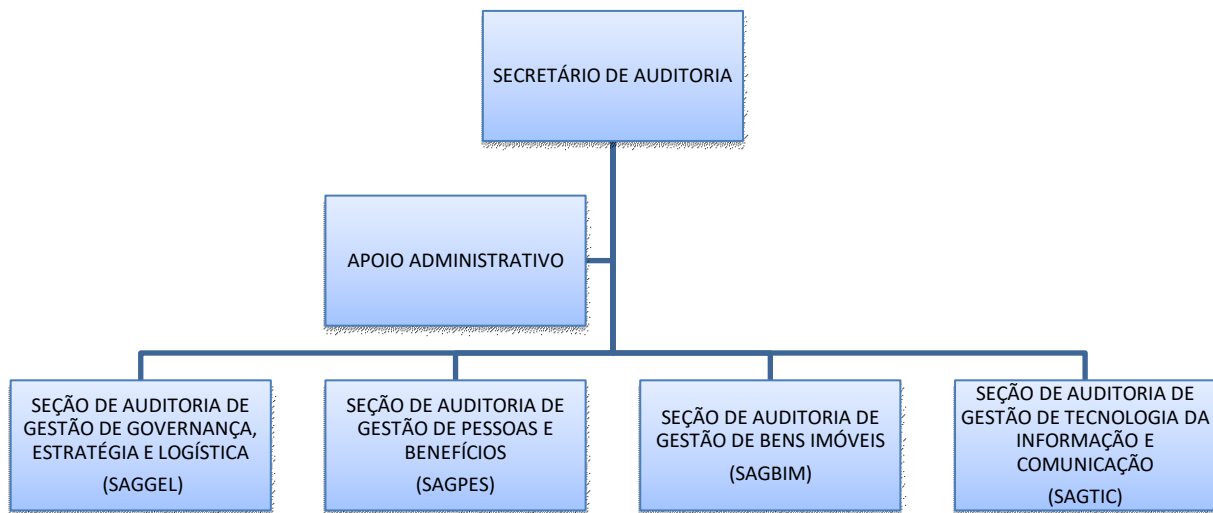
SECRETÁRIO DE AUDITORIA

APOIO ADMINISTRATIVO

SEÇÃO DE AUDITORIA DE GESTÃO DE GOVERNANÇA, ESTRATÉGIA E LOGÍSTICA
(SAGGEL)

SEÇÃO DE AUDITORIA DE GESTÃO DE PESSOAS E BENEFÍCIOS
(SAGPES)

SEÇÃO DE AUDITORIA DE GESTÃO DE BENS IMÓVEIS
(SAGBIM)

SEÇÃO DE AUDITORIA DE GESTÃO DE TECNOLOGIA DA INFORMAÇÃO E COMUNICAÇÃO
(SAGTIC)